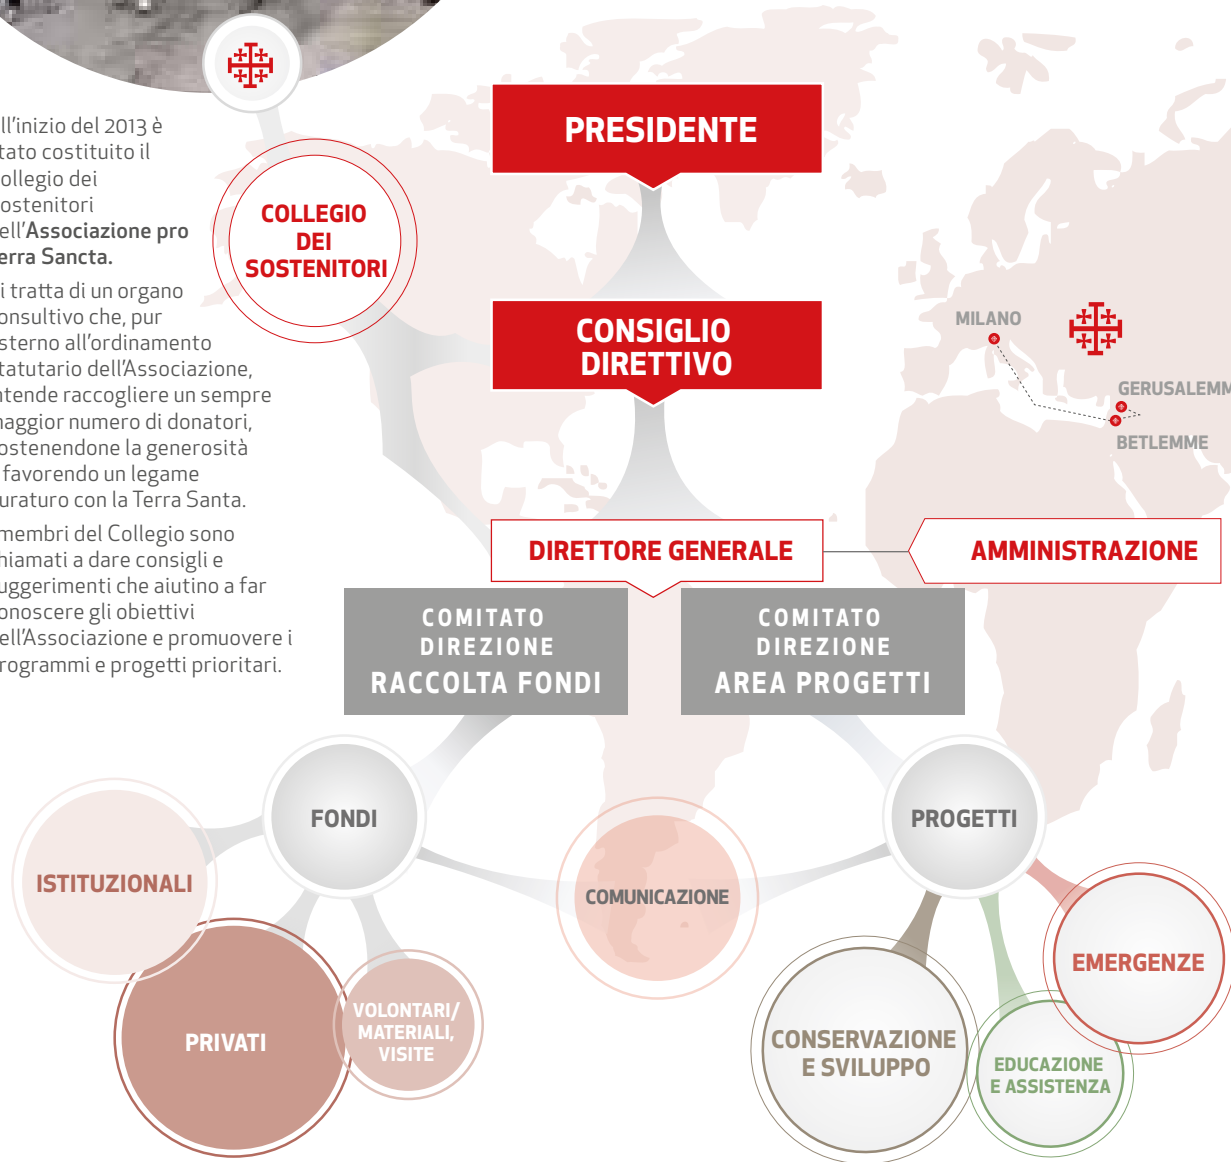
ll'inizio del 2013 è tato costituito il ollegio dei ostenitori ell'Associazione pro erra Sancta.

i tratta di un organo onsultivo che, pur sterno all'ordinamento tatutario dell'Associazione, tende raccogliere un sempre maggior numero di donatori, ostenendone la generosità favorendo un legame uraturo con la Terra Santa.

membri del Collegio sono hiamati a dare consigli e uggerimenti che aiutino a far onoscere gli obiettivi ell'Associazione e promuovere i rogrammi e progetti prioritari.

COLLEGIO DEI SOSTENITORI

PRESIDENTE

CONSIGLIO DIRETTIVO

MILANO

GERUSALEMM

BETLEMME

DIRETTORE GENERALE

AMMINISTRAZIONE

COMITATO DIREZIONE RACCOLTA FONDI

COMITATO DIREZIONE AREA PROGETTI

FONDI

PROGETTI

ISTITUZIONALI

COMUNICAZIONE

EMERGENZE

PRIVATI

VOLONTARI/ MATERIALI, VISITE

CONSERVAZIONE E SVILUPPO

EDUCAZIONE E ASSISTENZA